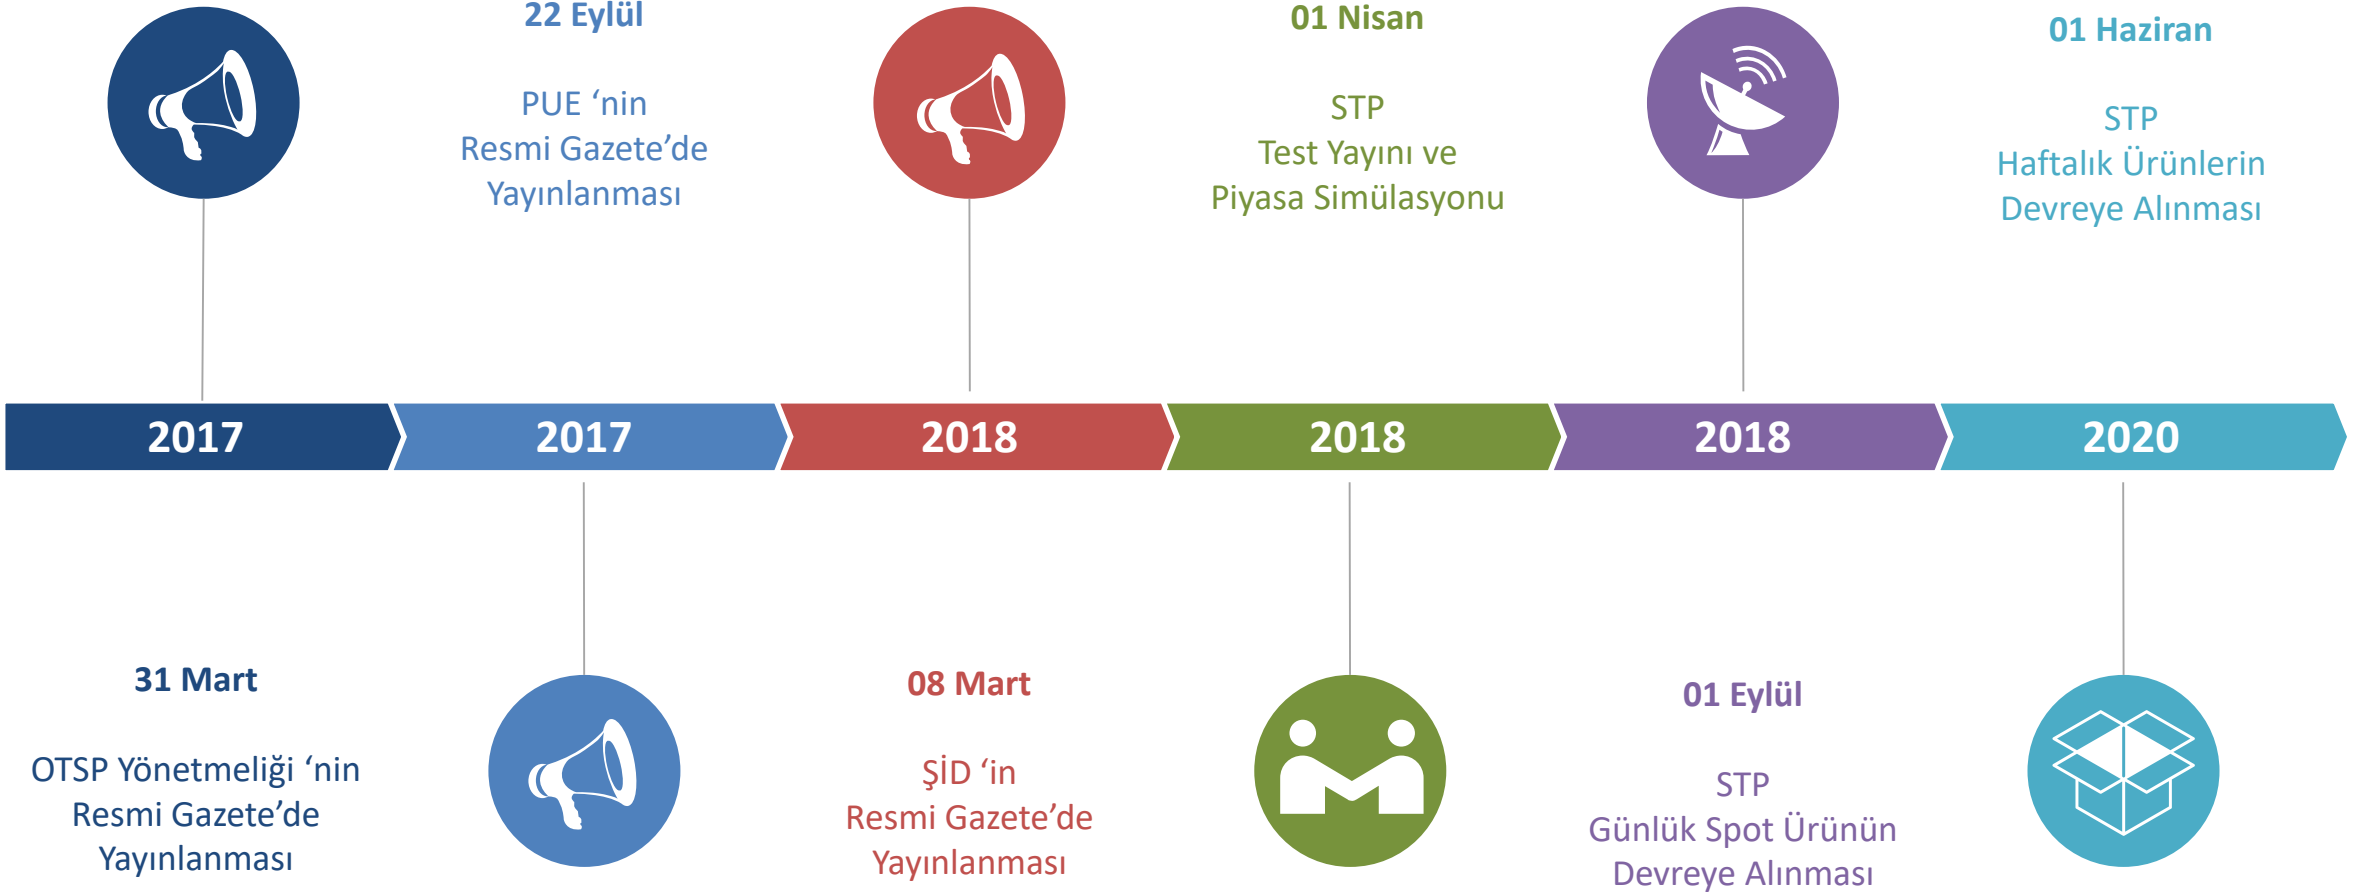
22 Eylül

PUE ‘nin
Resmi Gazete’de
Yayınlanması

01 Nisan

STP
Test Yayını ve
Piyasa Simülasyonu

01 Haziran

STP
Haftalık Ürünlerin
Devreye Alınması

2017

2017

2018

2018

2018

2020

31 Mart

OTSP Yönetmeliği ‘nin
Resmi Gazete’de
Yayınlanması

08 Mart

ŞİD ‘in
Resmi Gazete’de
Yayınlanması

01 Eylül

STP
Günlük Spot Ürünün
Devreye Alınması